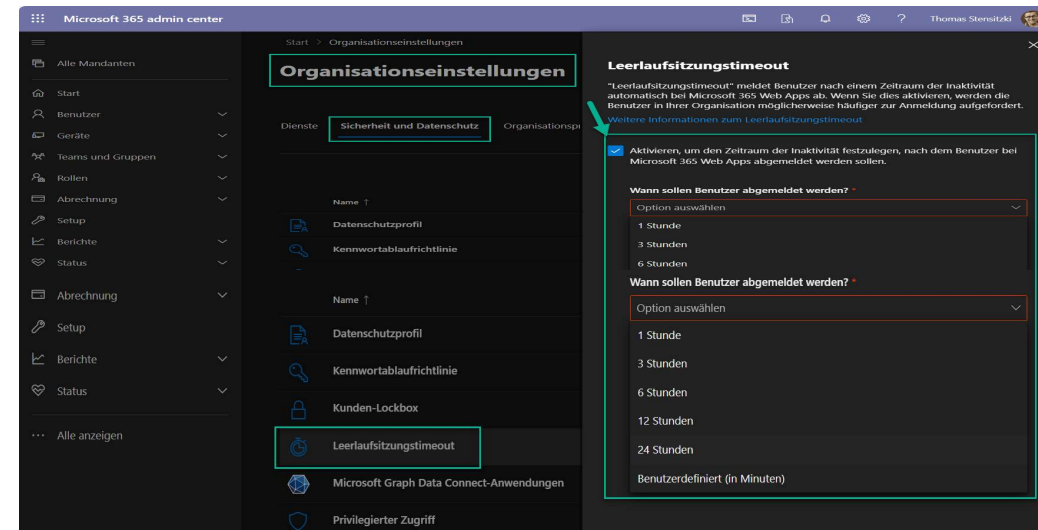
Microsoft 365 admin center

Thomas Stensitzki

Alle Mandanten

Start

Benutzer

Geräte

Teams und Gruppen

Rollen

Abrechnung

Setup

Berichte

Status

Abrechnung

Setup

Berichte

Status

··· Alle anzeigen

Start > Organisationseinstellungen

Organisationseinstellungen

Dienste

Sicherheit und Datenschutz

Organisationsp

Name ↑

Datenschutzprofil

Kennwortablaufrichtlinie

Name ↑

Datenschutzprofil

Kennwortablaufrichtlinie

Kunden-Lockbox

Leerlaufsitzungstimeout

Microsoft Graph Data Connect-Anwendungen

Privilegierter Zugriff

Leerlaufsitzungstimeout

"Leerlaufsitzungstimeout" meldet Benutzer nach einem Zeitraum der Inaktivität automatisch bei Microsoft 365 Web Apps ab. Wenn Sie dies aktivieren, werden die Benutzer in Ihrer Organisation möglicherweise häufiger zur Anmeldung aufgefordert.

Weitere Informationen zum Leerlaufsitzungstimeout

Aktivieren, um den Zeitraum der Inaktivität festzulegen, nach dem Benutzer bei Microsoft 365 Web Apps abgemeldet werden sollen.

Wann sollen Benutzer abgemeldet werden? *

Option auswählen

1 Stunde

3 Stunden

6 Stunden

Wann sollen Benutzer abgemeldet werden? *

Option auswählen

1 Stunde

3 Stunden

6 Stunden

12 Stunden

24 Stunden

Benutzerdefiniert (in Minuten)